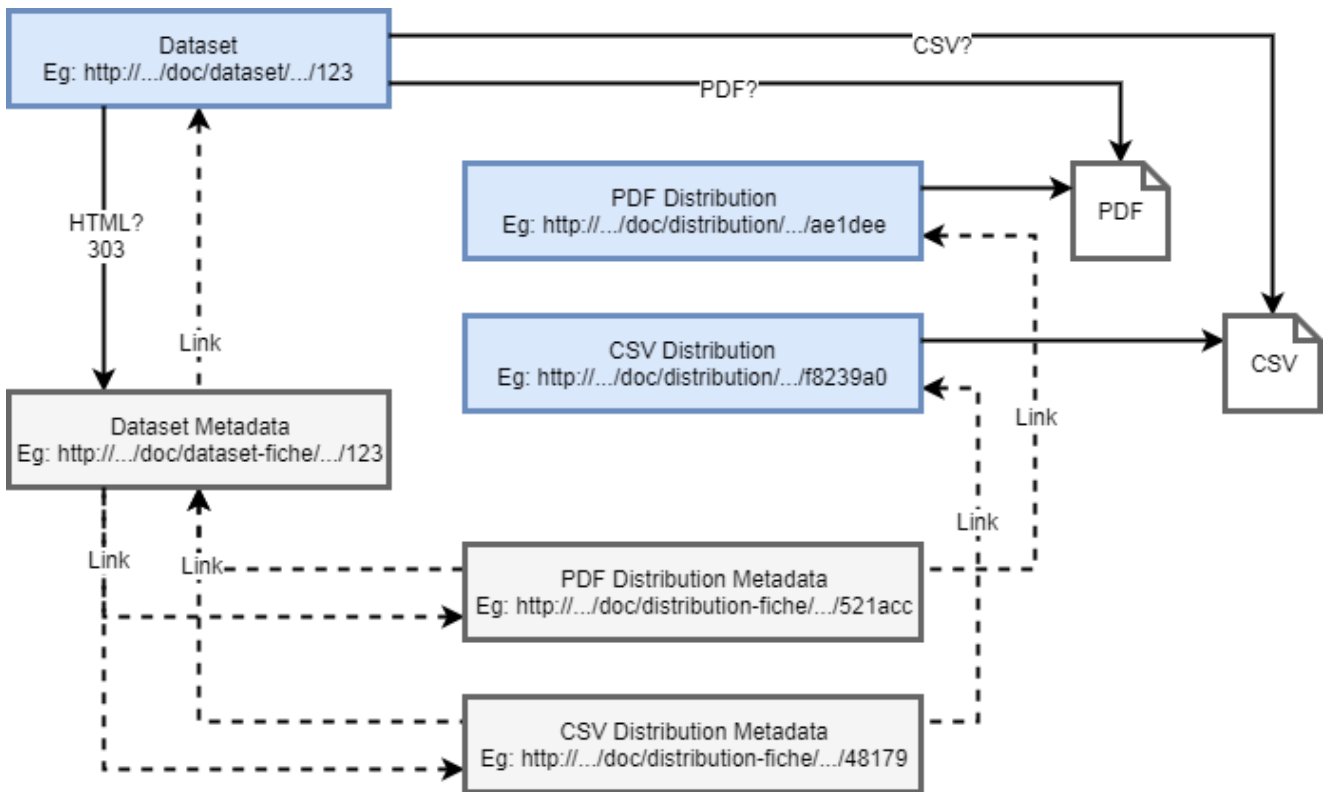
Dataset
Eg: http://.../doc/dataset/.../123

CSV?

PDF?

HTML?
303

Link

PDF Distribution
Eg: http://.../doc/distribution/.../ae1dee

PDF

CSV Distribution
Eg: http://.../doc/distribution/.../f8239a0

CSV

Dataset Metadata
Eg: http://.../doc/dataset-fiche/.../123

Link

Link

Link

Link

PDF Distribution Metadata
Eg: http://.../doc/distribution-fiche/.../521acc

CSV Distribution Metadata
Eg: http://.../doc/distribution-fiche/.../48179